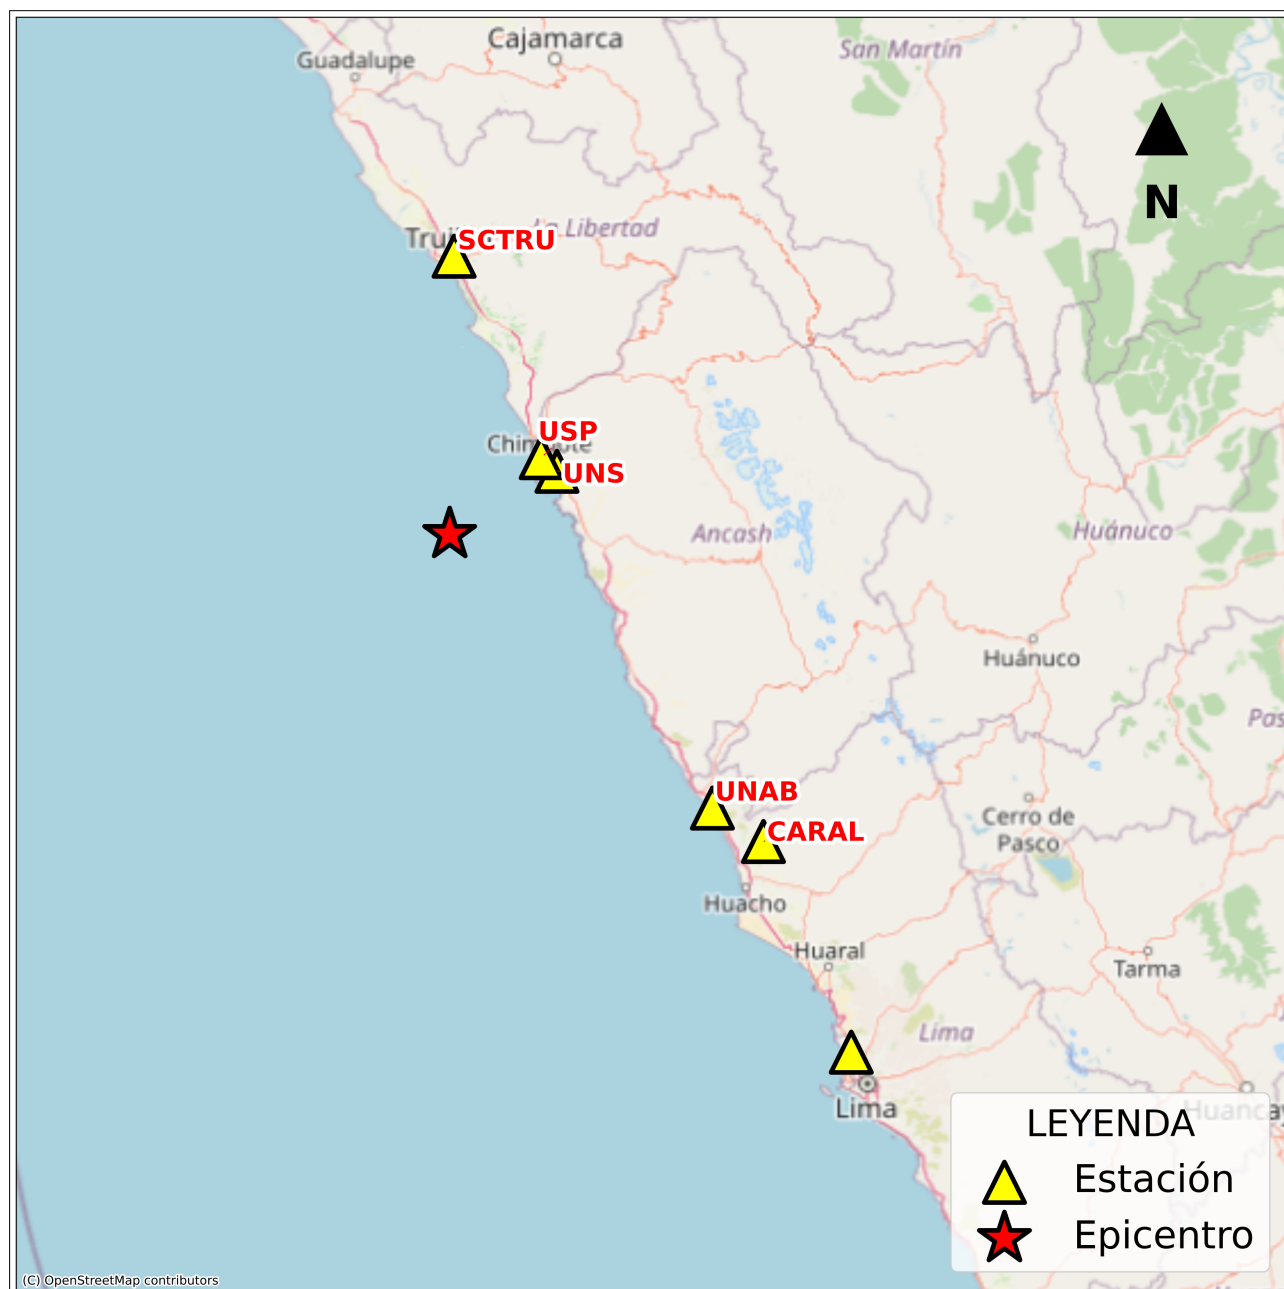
Cajamarca
Guadalupe
San Martín
N
Truj
SCTRU
La Libertad
USP
Chimbote
UNS
Ancash
Huánuco
Huánuco
Pas
UNAB
CARAL
Cerro de Pasco
Huacho
Huaral
Tarma
Lima
Lima
Huancay
LEYENDA
Estación
Epicentro
(C) OpenStreetMap contributors